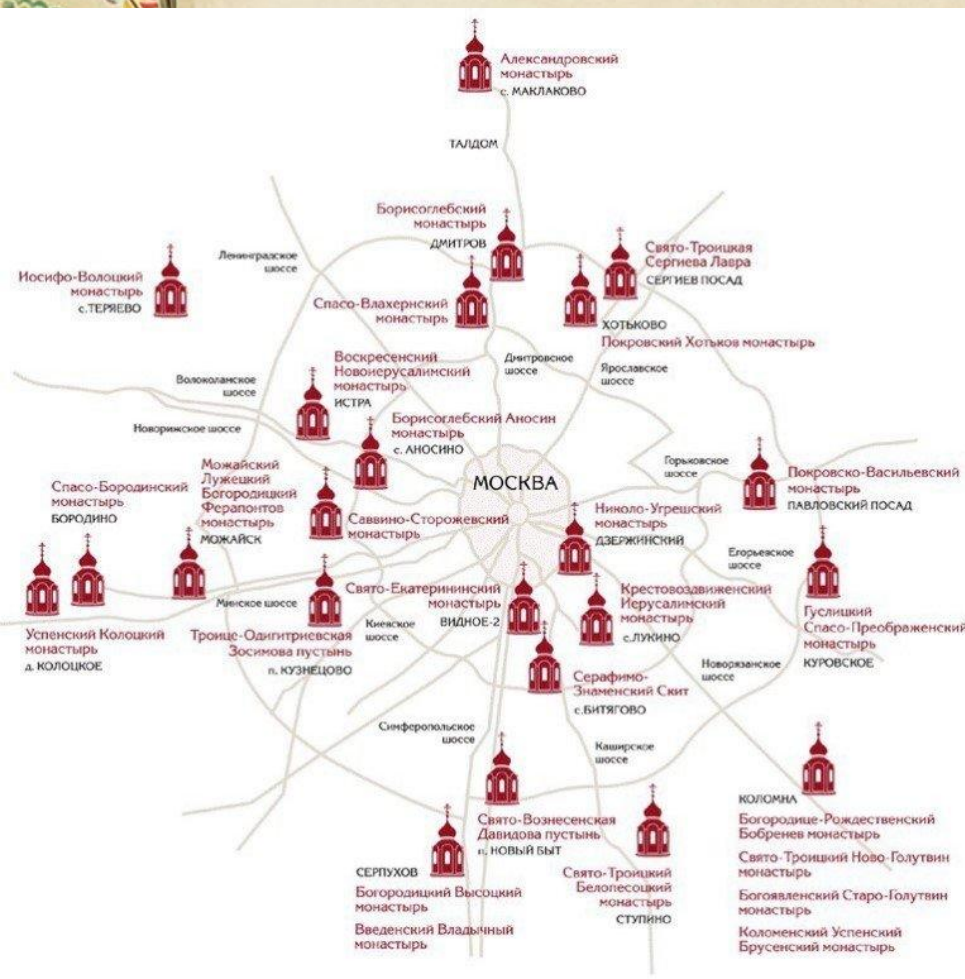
Александровский монастырь
с. МАКЛАКОВО

ТАЛДОМ

Борисоглебский монастырь
ДМИТРОВ

Свято-Троицкая Сергиева Лавра
СЕРГИЕВ ПОСАД

Ленинградское шоссе

Иосифо-Волоцкий монастырь
с.ТЕРЯЕВО

Спасо-Влахернский монастырь

ХОТЬКОВО
Покровский Хотьков монастырь

Дмитровское шоссе

Ярославское шоссе

Волоколамское шоссе

Воскресенский Новоиерусалимский монастырь
ИСТРА

Новорижское шоссе

Борисоглебский Аносин монастырь
с. АНОСИНО

Горьковское шоссе

Покровско-Васильевский монастырь
ПАВЛОВСКИЙ ПОСАД

Спасо-Бородинский монастырь
БОРОДИНО

Можайский Лужецкий Богородицкий Ферапонтов монастырь
МОЖАЙСК

МОСКВА

Саввино-Сторожевский монастырь

Николо-Угрешский монастырь
ДЗЕРЖИНСКИЙ

Егорьевское шоссе

Минское шоссе

Свято-Екатерининский монастырь
ВИДНОЕ-2

Киевское шоссе

Крестовоздвиженский Иерусалимский монастырь
с.ЛУКИНО

Гуслицкий Спасо-Преображенский монастырь
КУРОВСКОЕ

Успенский Колоцкий монастырь
д. КОЛОЦКОЕ

Троице-Одигитриевская Зосимова пустынь
п. КУЗНЕЦОВО

Новорязанское шоссе

Серафимо-Знаменский Скит
с.БИТЯГОВО

Симферопольское шоссе

Каширское шоссе

КОЛОМНА
Богородице-Рождественский Бобренев монастырь
Свято-Троицкий Ново-Голутвин монастырь
Богоявленский Старо-Голутвин монастырь
Коломенский Успенский Брусенский монастырь

Свято-Вознесенская Давидова пустынь
п. НОВЫЙ БЫТ

СЕРПУХОВ
Богородицкий Высоцкий монастырь
Введенский Владычный монастырь

Свято-Троицкий Белопесоцкий монастырь
СТУПИНО